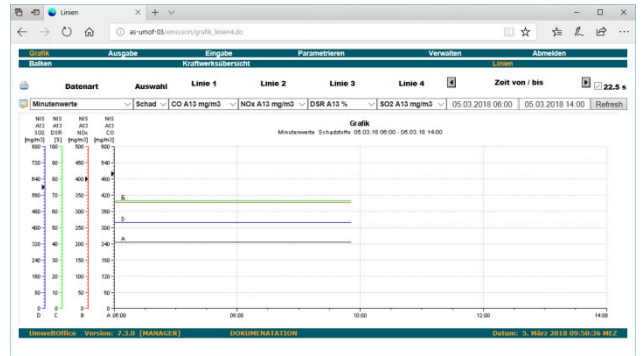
Linien

as-umof-03/emission/grafik_linien4.do

Grafik | Ausgabe | Eingabe | Parametrieren | Verwalten | Abmelden
Balken | Kraftwerksübersicht | Linien

Datenart | Auswahl | Linie 1 | Linie 2 | Linie 3 | Linie 4 | Zeit von / bis | 22.5 s

Minutenwerte | Schad | CO A13 mg/m3 | NOx A13 mg/m3 | DSR A13 % | SO2 A13 mg/m3 | 05.03.2018 06:00 | 05.03.2018 14:00 | Refresh

NIS A13 SO2 [mg/m3] | NIS A13 DSR [%] | NIS A13 NOx [mg/m3] | NIS A13 CO [mg/m3]

Grafik
Minutenwerte Schadstoffe 05.03.18 06:00 - 05.03.18 14:00

800 100 500 800
720 90 450 640
640 80 400 560
560 70 350 480
480 60 300 400
400 50 250 320
320 40 200 240
240 30 150 160
160 20 100 80
80 10 50 0
0 0 0 0
D C B A 06:00

B
C
D
A

06:00 | 08:00 | 10:00 | 12:00 | 14:00

UmweltOffice Version: 7.3.0 [MANAGER] | DOKUMENTATION | Datum: 5. März 2018 09:50:36 MEZ